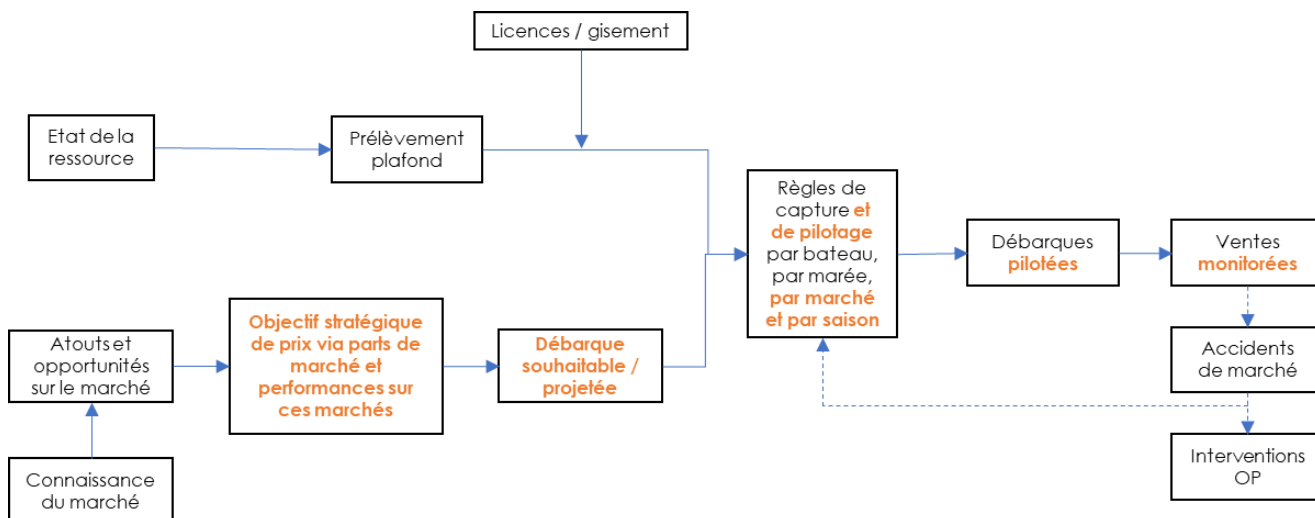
Licences / gisement

Etat de la ressource

Prélèvement plafond

Règles de capture et de pilotage par bateau, par marée, par marché et par saison

Débarques pilotées

Ventes monitorées

Accidents de marché

Interventions OP

Atouts et opportunités sur le marché

Objectif stratégique de prix via parts de marché et performances sur ces marchés

Débarque souhaitable / projetée

Connaissance du marché